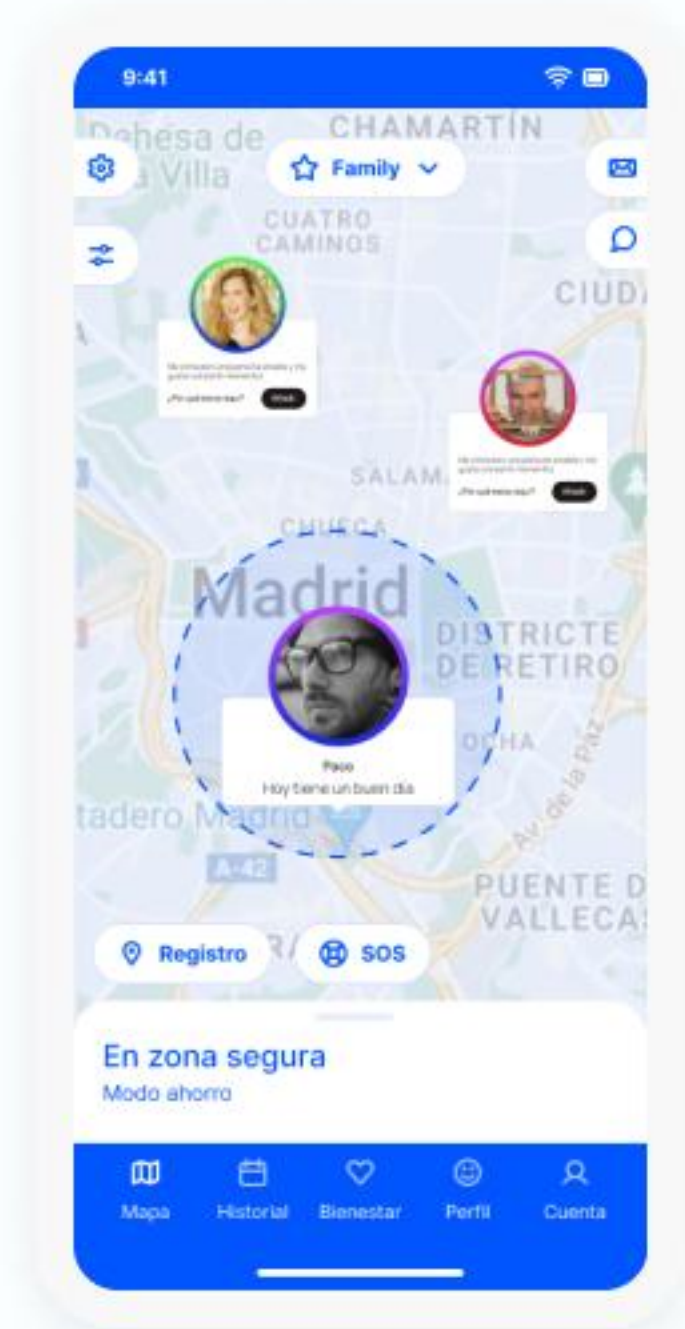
9:41

Dehesa de la Villa

CHAMARTÍN

Family

CUATRO CAMINOS

CIUD

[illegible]

¿Por qué estás tan? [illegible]

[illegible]

¿Por qué estás tan? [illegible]

SALAM

CHUECA

Madrid

DISTRICTE DE RETIRO

Paco
Hoy tiene un buen día

OCHA

Av. de la Paz

tadero Madrid

A-42

PUENTE D VALLECA

Registro

SOS

En zona segura
Modo ahorro

Mapa
Historial
Bienestar
Perfil
Cuenta